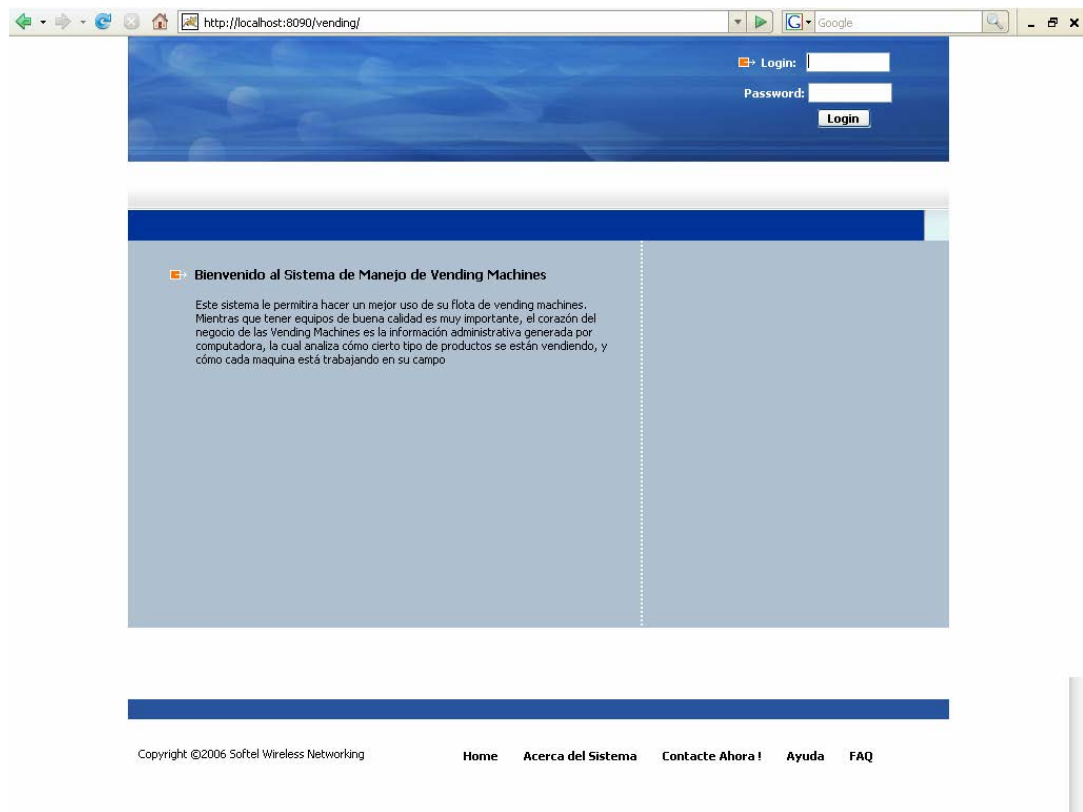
http://localhost:8090/vending/

Google

Login:

Password:

Login

Bienvenido al Sistema de Manejo de Vending Machines

Este sistema le permitira hacer un mejor uso de su flota de vending machines. Mientras que tener equipos de buena calidad es muy importante, el corazón del negocio de las Vending Machines es la información administrativa generada por computadora, la cual analiza cómo cierto tipo de productos se están vendiendo, y cómo cada maquina está trabajando en su campo

Copyright ©2006 Softel Wireless Networking

Home Acerca del Sistema Contacte Ahora ! Ayuda FAQ